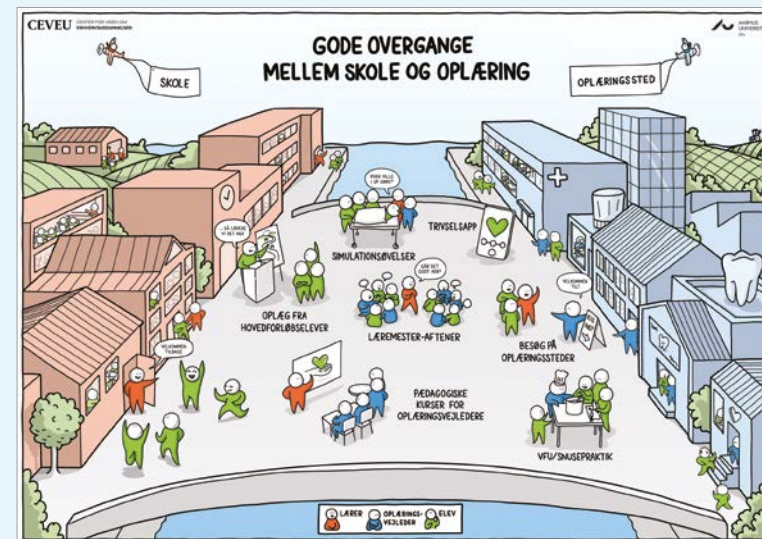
CEVEU CENTER FOR VIDEN OM ERHVERVSUDDANNELSER

AARHUS UNIVERSITET

GODE OVERGANGE
MELLEM SKOLE OG OPLÆRING

SKOLE

OPLÆRINGSSTED

HVAD SKAL I UD OPGAVE?

SÅ LÆRTE VI DET HER

TRIVSELSAPP

SIMULATIONSØVELSER

KAN DET GODT NU?

VELKOMMEN TIL!

OPLÆG FRA HOVEDFORLØBSELEVER

LÆREMESTER-AFTENER

BESØG PÅ OPLÆRINGSSTEDER

VELKOMMEN TILBAGE

PÆDAGOGISKE KURSER FOR OPLÆRINGSVEJLEDERE

VFU/SNUSEPRAKTIK

LÆRER
OPLÆRINGS-VEJLEDER
ELEV